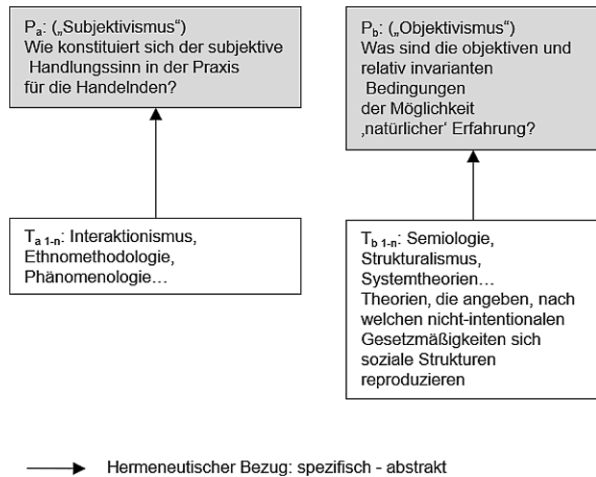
$P_a$: („Subjektivismus“)
Wie konstituiert sich der subjektive Handlungssinn in der Praxis für die Handelnden?

$P_b$: („Objektivismus“)
Was sind die objektiven und relativ invarianten Bedingungen der Möglichkeit ‚natürlicher' Erfahrung?

$T_{a\ 1-n}$: Interaktionismus, Ethnomethodologie, Phänomenologie…

$T_{b\ 1-n}$: Semiologie, Strukturalismus, Systemtheorien…
Theorien, die angeben, nach welchen nicht-intentionalen Gesetzmäßigkeiten sich soziale Strukturen reproduzieren

Hermeneutischer Bezug: spezifisch - abstrakt